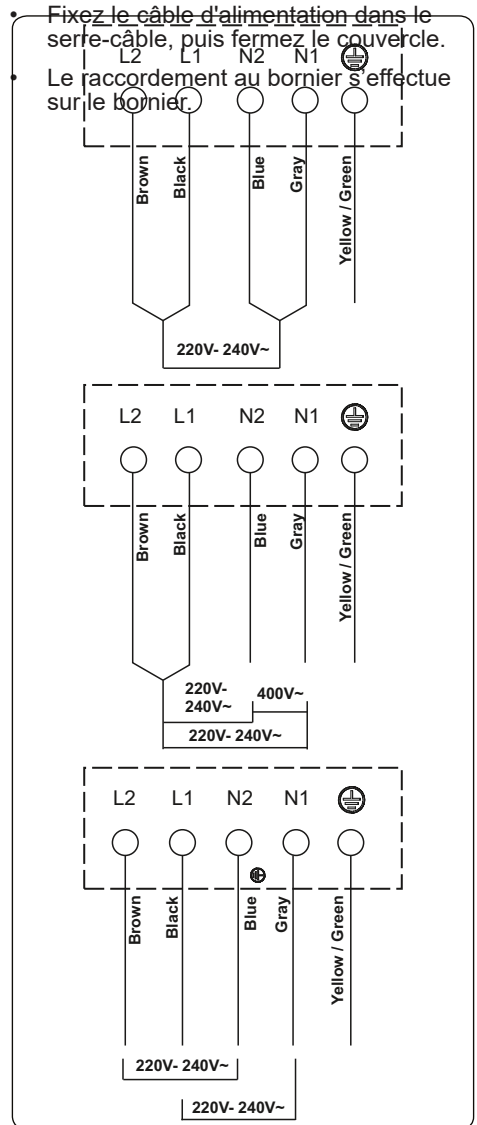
• Fixez le câble d'alimentation dans le serre-câble, puis fermez le couvercle.
• Le raccordement au bornier s'effectue sur le bornier.

L2 L1 N2 N1 ⏚

Brown Black Blue Gray Yellow / Green

220V- 240V~

L2 L1 N2 N1 ⏚

Brown Black Blue Gray Yellow / Green

220V- 240V~

400V~

220V- 240V~

L2 L1 N2 N1 ⏚

Brown Black Blue Gray Yellow / Green

220V- 240V~

220V- 240V~